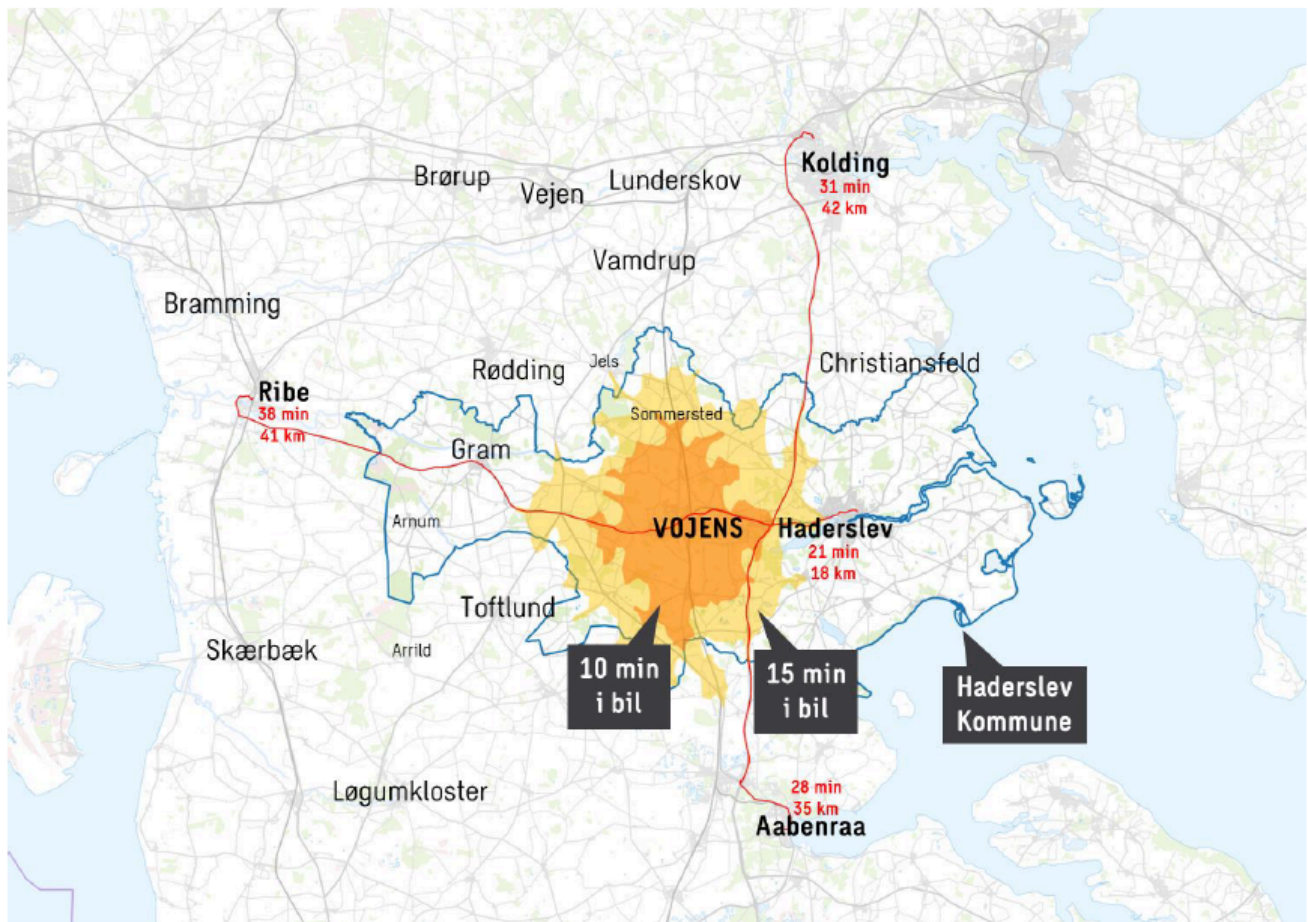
Kolding
31 min
42 km

Brørup
Vejen
Lunderskov

Vamdrup

Bramming

Jels
Rødding
Christiansfeld

Ribe
38 min
41 km

Sommersted

Gram

Arnum

VOJENS
Haderslev
21 min
18 km

Toftlund

Skærbæk
Arrild

10 min
i bil

15 min
i bil

Haderslev
Kommune

Løgumkloster

28 min
35 km
Aabenraa